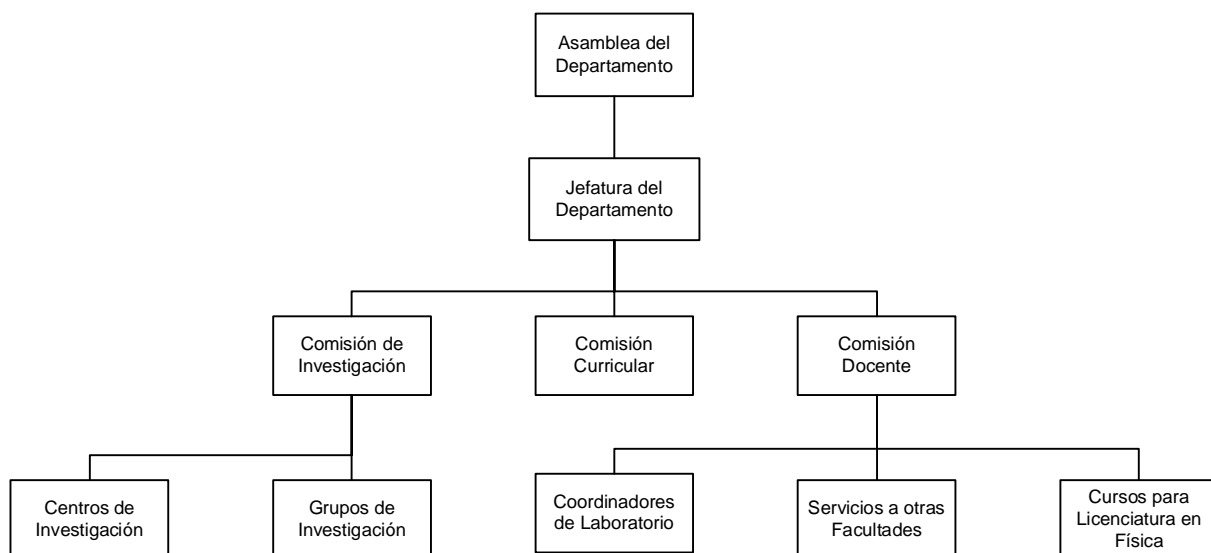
Asamblea del Departamento

Jefatura del Departamento

Comisión de Investigación

Comisión Curricular

Comisión Docente

Centros de Investigación

Grupos de Investigación

Coordinadores de Laboratorio

Servicios a otras Facultades

Cursos para Licenciatura en Física